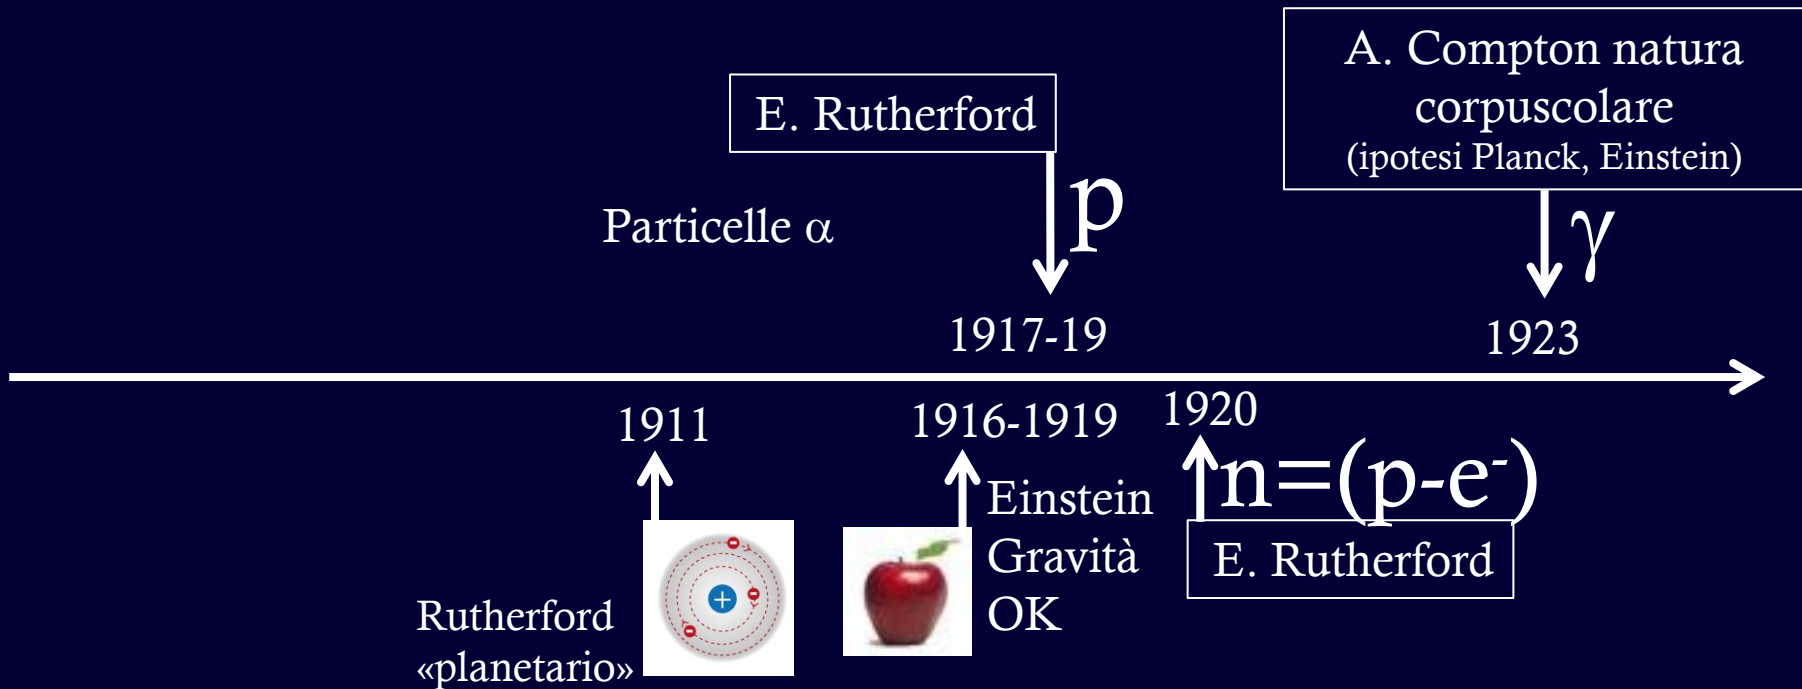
A. Compton natura corpuscolare
(ipotesi Planck, Einstein)

E. Rutherford

Particelle $\alpha$

p

$\gamma$

1917-19

1923

1911

1916-1919

1920

$n=(p\text{-}e^{-})$

Einstein
Gravità
OK

E. Rutherford

Rutherford
«planetario»